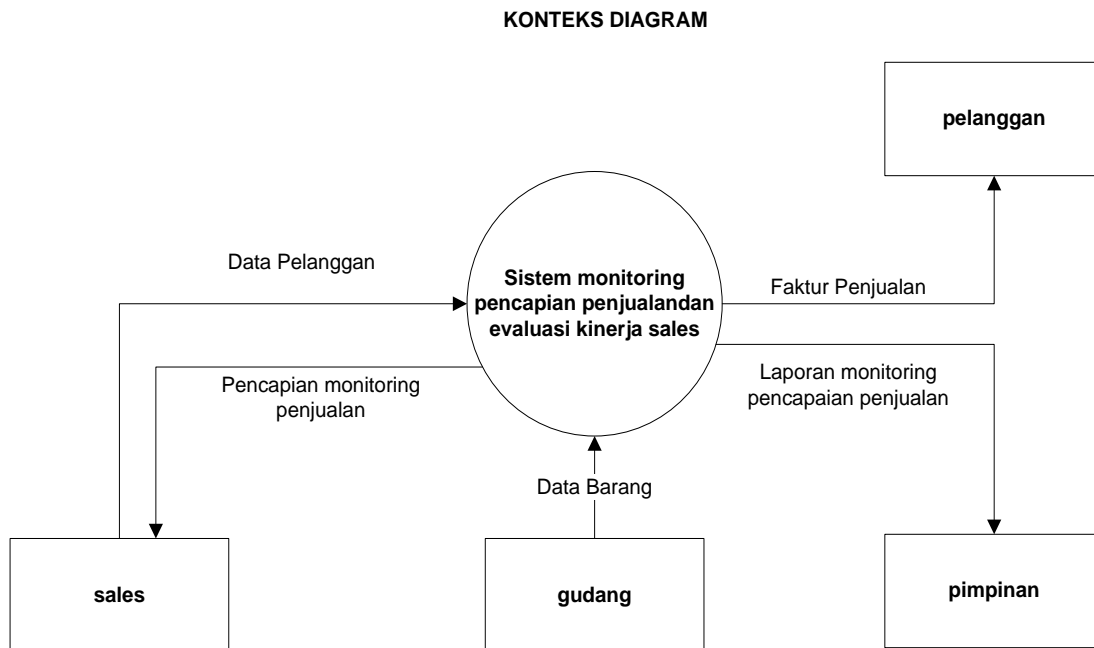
KONTEKS DIAGRAM

pelanggan

Data Pelanggan

Sistem monitoring pencapian penjualandan evaluasi kinerja sales

Faktur Penjualan

Pencapian monitoring penjualan

Laporan monitoring pencapaian penjualan

Data Barang

sales

gudang

pimpinan